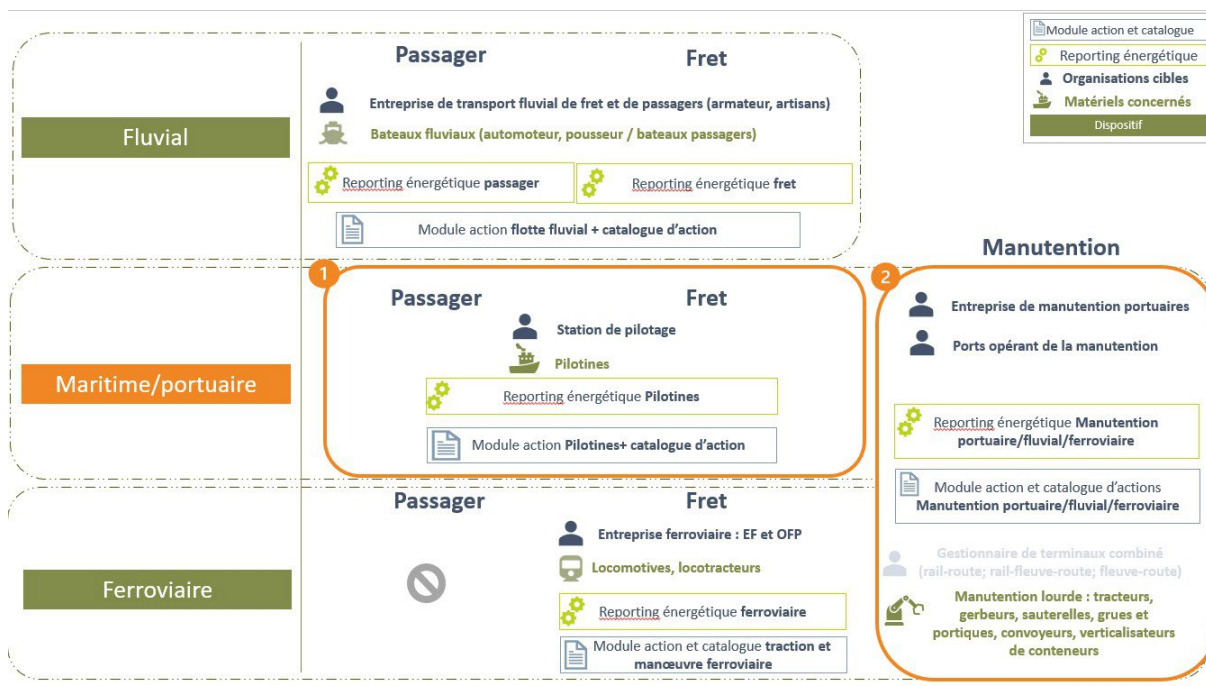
Module action et catalogue
Reporting énergétique
Organisations cibles
Matériels concernés
Dispositif

Fluvial

Passager
Fret

Entreprise de transport fluvial de fret et de passagers (armateur, artisans)
Bateaux fluviaux (automoteur, pousseur / bateaux passagers)

Reporting énergétique passager
Reporting énergétique fret

Module action flotte fluvial + catalogue d'action

Maritime/portuaire

1
Passager
Fret

Station de pilotage
Pilotines

Reporting énergétique Pilotines

Module action Pilotines+ catalogue d'action

Manutention

2
Entreprise de manutention portuaires
Ports opérant de la manutention

Reporting énergétique Manutention portuaire/fluvial/ferroviaire

Module action et catalogue d'actions Manutention portuaire/fluvial/ferroviaire

Gestionnaire de terminaux combiné (rail-route; rail-fleuve-route; fleuve-route)

Manutention lourde : tracteurs, gerbeurs, sauterelles, grues et portiques, convoyeurs, verticalisateurs de conteneurs

Ferroviaire

Passager
Fret

Entreprise ferroviaire : EF et OFP
Locomotives, locotracteurs

Reporting énergétique ferroviaire

Module action et catalogue traction et manœuvre ferroviaire